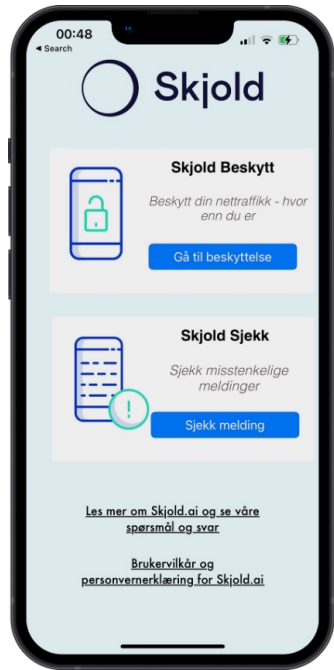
00:48
◂ Search

Skjold

Skjold Beskytt

Beskytt din nettraffikk - hvor enn du er

Gå til beskyttelse

Skjold Sjekk

Sjekk misstenkelige meldinger

Sjekk melding

Les mer om Skjold.ai og se våre spørsmål og svar

Brukervilkår og personvernerklæring for Skjold.ai